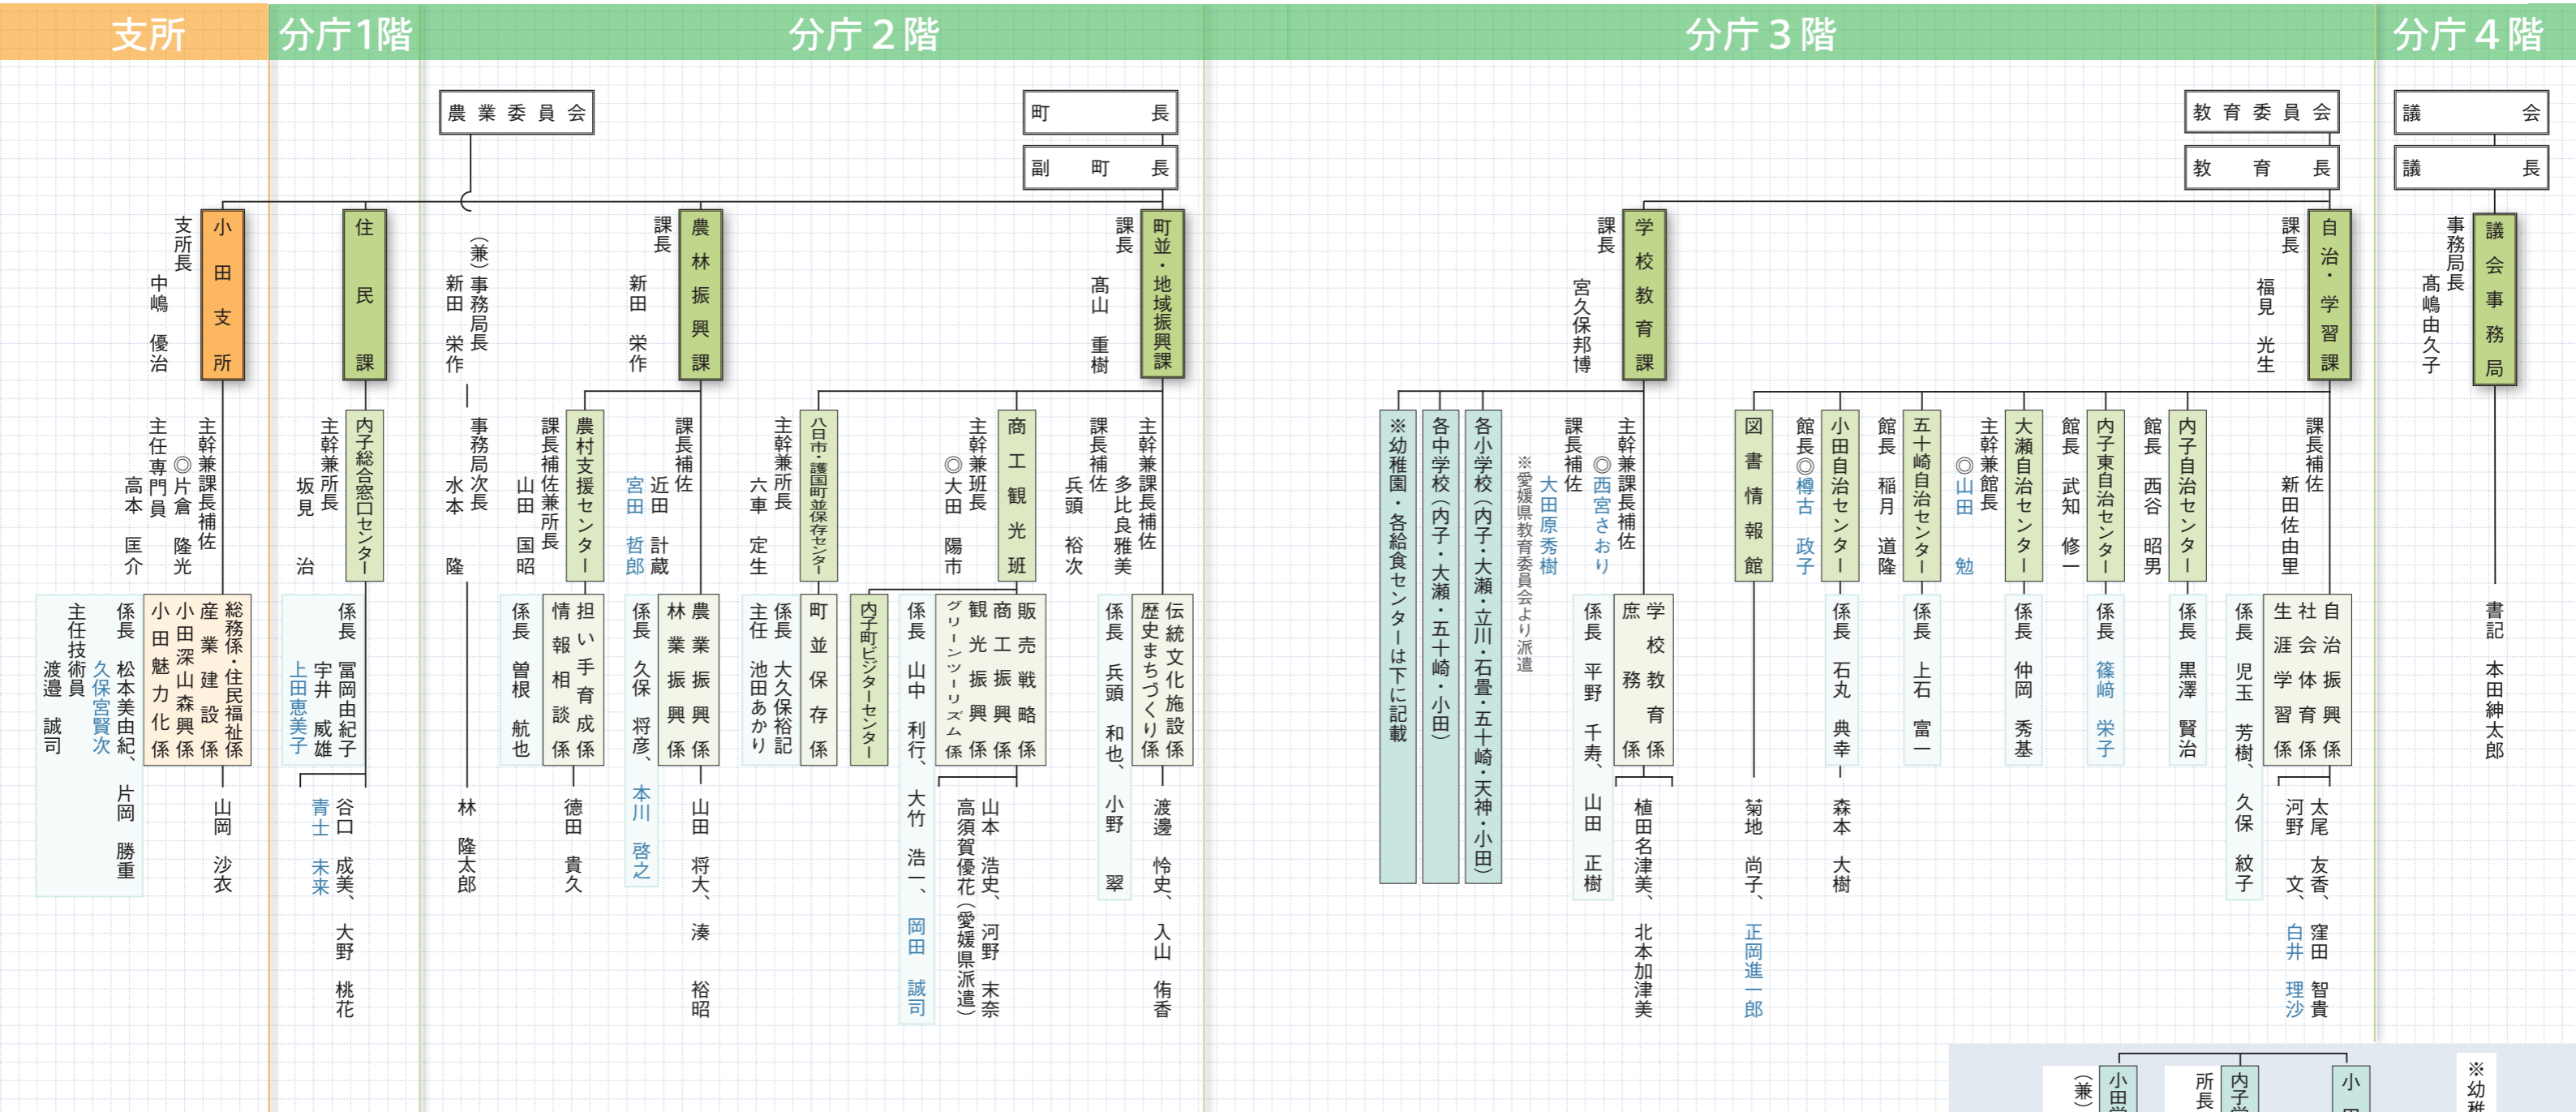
支所　分庁1階　分庁２階　分庁３階　分庁４階

農業委員会
町長
副町長
教育委員会
教育長
議会
議長

小田支所
支所長　中嶋　優治
主幹兼課長補佐　◎片倉　隆光
主任専門員　高本　匡介
総務係・住民福祉係　産業建設係　小田深山森興係　小田魅力化係
係長　松本美由紀、片岡　勝重　久保宮賢次
主任技術員　渡邊　誠司
山岡　沙衣

住民課
内子総合窓口センター
主幹兼所長　坂見　治
係長　冨岡由紀子　宇井　威雄　上田恵美子
谷口　成美、大野　桃花　青士　未来

（兼）事務局長　新田　栄作
事務局次長　水本　隆
林　隆太郎

農林振興課
課長　新田　栄作
課長補佐　近田　計蔵　宮田　哲郎
農村支援センター
課長補佐兼所長　山田　国昭
担い手育成係　情報相談係
係長　曽根　航也
徳田　貴久
林業振興係　農業振興係
係長　久保　将彦、本川　啓之
山田　将大、湊　裕昭

町並・地域振興課
課長　高山　重樹
八日市・護国町並保存センター
主幹兼所長　六車　定生
町並保存係
係長　大久保裕記　主任　池田あかり
内子町ビジターセンター
商工観光班
主幹兼班長　◎大田　陽市
係長　山中　利行、大竹　浩一、岡田　誠司
販売戦略係　商工振興係　観光振興係　グリーンツーリズム係
山本　浩史、河野　末奈　高須賀優花（愛媛県派遣）
課長補佐　兵頭　裕次
主幹兼課長補佐　多比良雅美
伝統文化施設係　歴史まちづくり係
係長　兵頭　和也、小野　翠
渡邊　怜史、入山　侑香

学校教育課
課長　宮久保邦博
主幹兼課長補佐　◎西宮さおり
課長補佐　大田原秀樹
※愛媛県教育委員会より派遣
学校教育係　庶務係
係長　平野　千寿、山田　正樹
植田名津美、北本加津美
各小学校（内子・大瀬・立川・石畳・五十崎・天神・小田）
各中学校（内子・大瀬・五十崎・小田）
※幼稚園・各給食センターは下に記載

図書情報館
菊地　尚子、正岡進一郎
小田自治センター
館長　◎樽古　政子
係長　石丸　典幸
森本　大樹
五十崎自治センター
館長　稲月　道隆
係長　上石　富一
大瀬自治センター
主幹兼館長　◎山田　勉
係長　仲岡　秀基
内子東自治センター
館長　武知　修一
係長　篠崎　栄子
内子自治センター
館長　西谷　昭男
係長　黒澤　賢治

自治・学習課
課長　福見　光生
課長補佐　新田佐由里
自治振興係　社会体育係　生涯学習係
係長　児玉　芳樹、久保　紘子
太尾　友香、窪田　智貴　河野　文、白井　理沙

議会事務局
事務局長　高嶋由久子
書記　本田紳太郎

（兼）小田　所長　内子　小　※幼稚